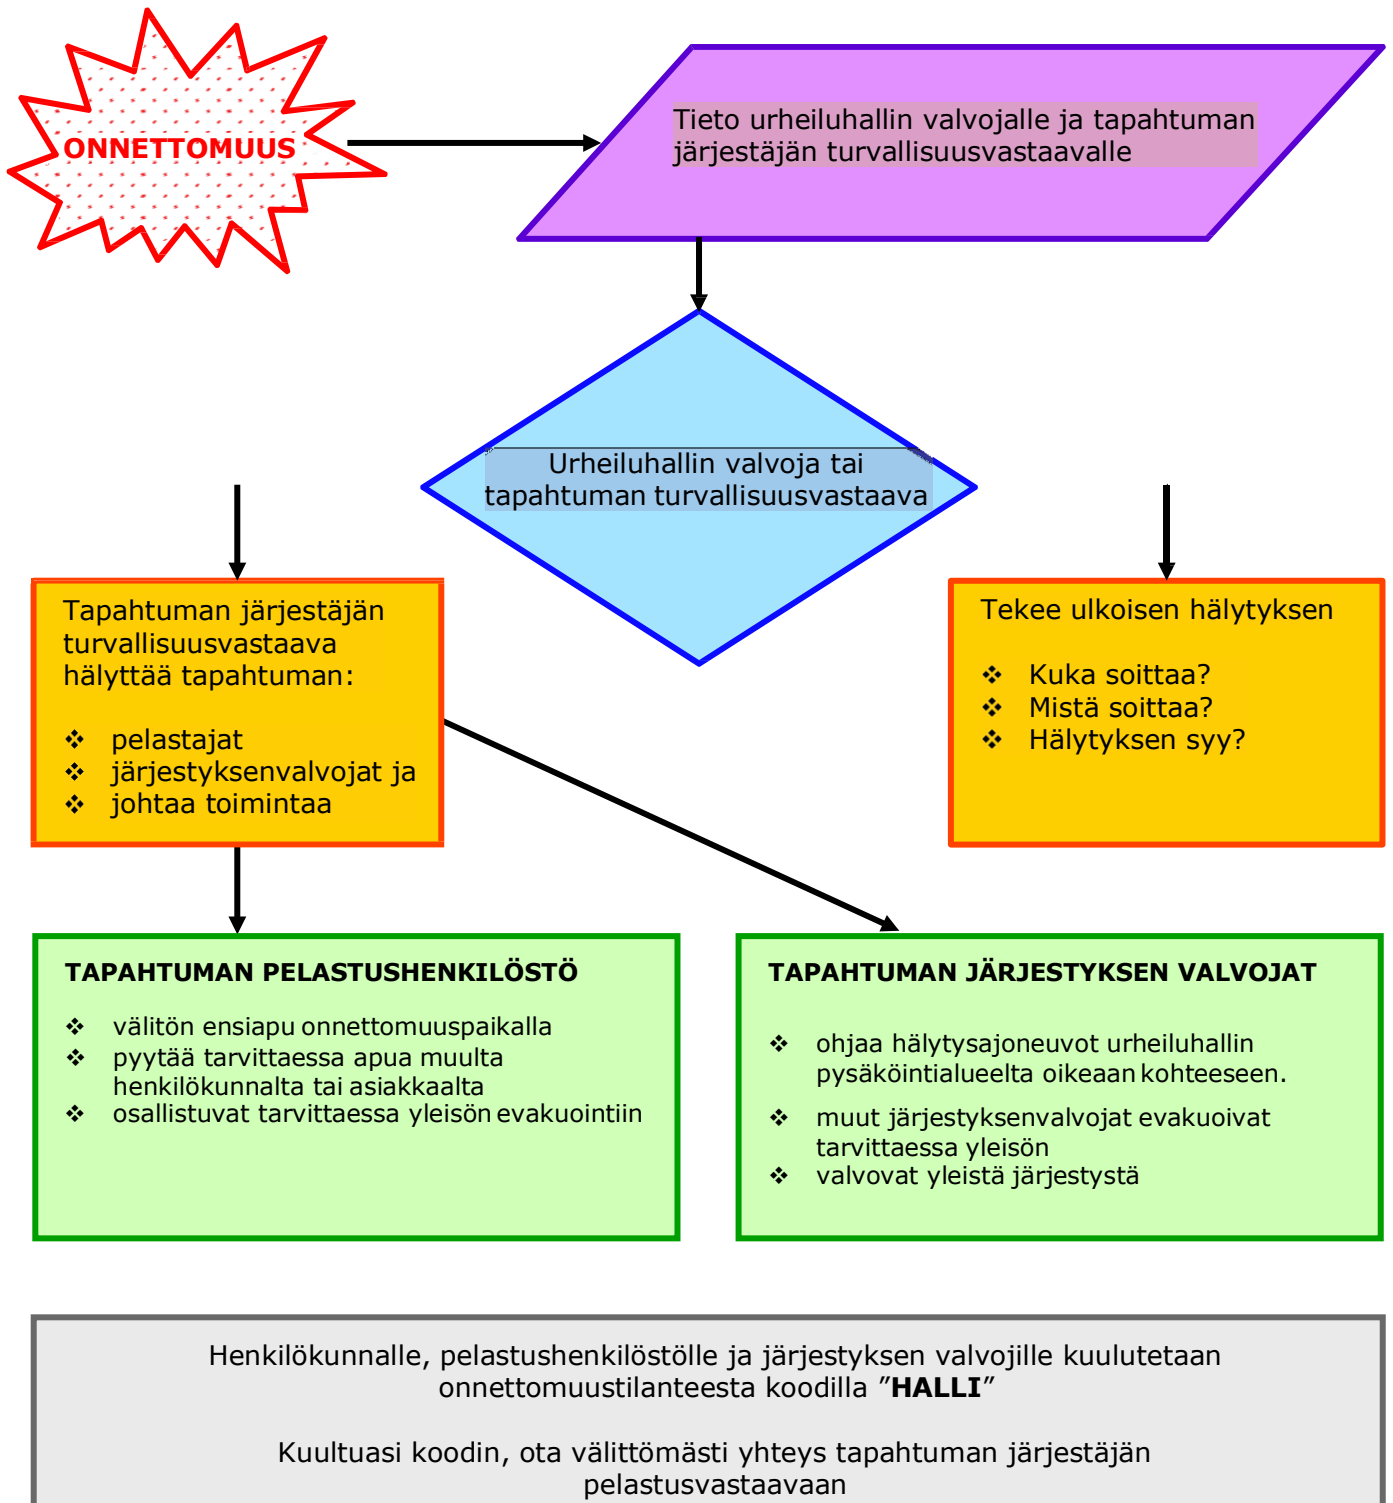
ONNETTOMUUS

Tieto urheiluhallin valvojalle ja tapahtuman järjestäjän turvallisuusvastaavalle

Urheiluhallin valvoja tai tapahtuman turvallisuusvastaava

Tapahtuman järjestäjän turvallisuusvastaava hälyttää tapahtuman:

❖ pelastajat
❖ järjestyksenvalvojat ja
❖ johtaa toimintaa

Tekee ulkoisen hälytyksen

❖ Kuka soittaa?
❖ Mistä soittaa?
❖ Hälytyksen syy?

TAPAHTUMAN PELASTUSHENKILÖSTÖ

❖ välitön ensiapu onnettomuuspaikalla
❖ pyytää tarvittaessa apua muulta henkilökunnalta tai asiakkaalta
❖ osallistuvat tarvittaessa yleisön evakuointiin

TAPAHTUMAN JÄRJESTYKSEN VALVOJAT

❖ ohjaa hälytysajoneuvot urheiluhallin pysäköintialueelta oikeaan kohteeseen.
❖ muut järjestyksenvalvojat evakuoivat tarvittaessa yleisön
❖ valvovat yleistä järjestystä

Henkilökunnalle, pelastushenkilöstölle ja järjestyksen valvojille kuulutetaan onnettomuustilanteesta koodilla ”**HALLI**”

Kuultuasi koodin, ota välittömästi yhteys tapahtuman järjestäjän pelastusvastaavaan